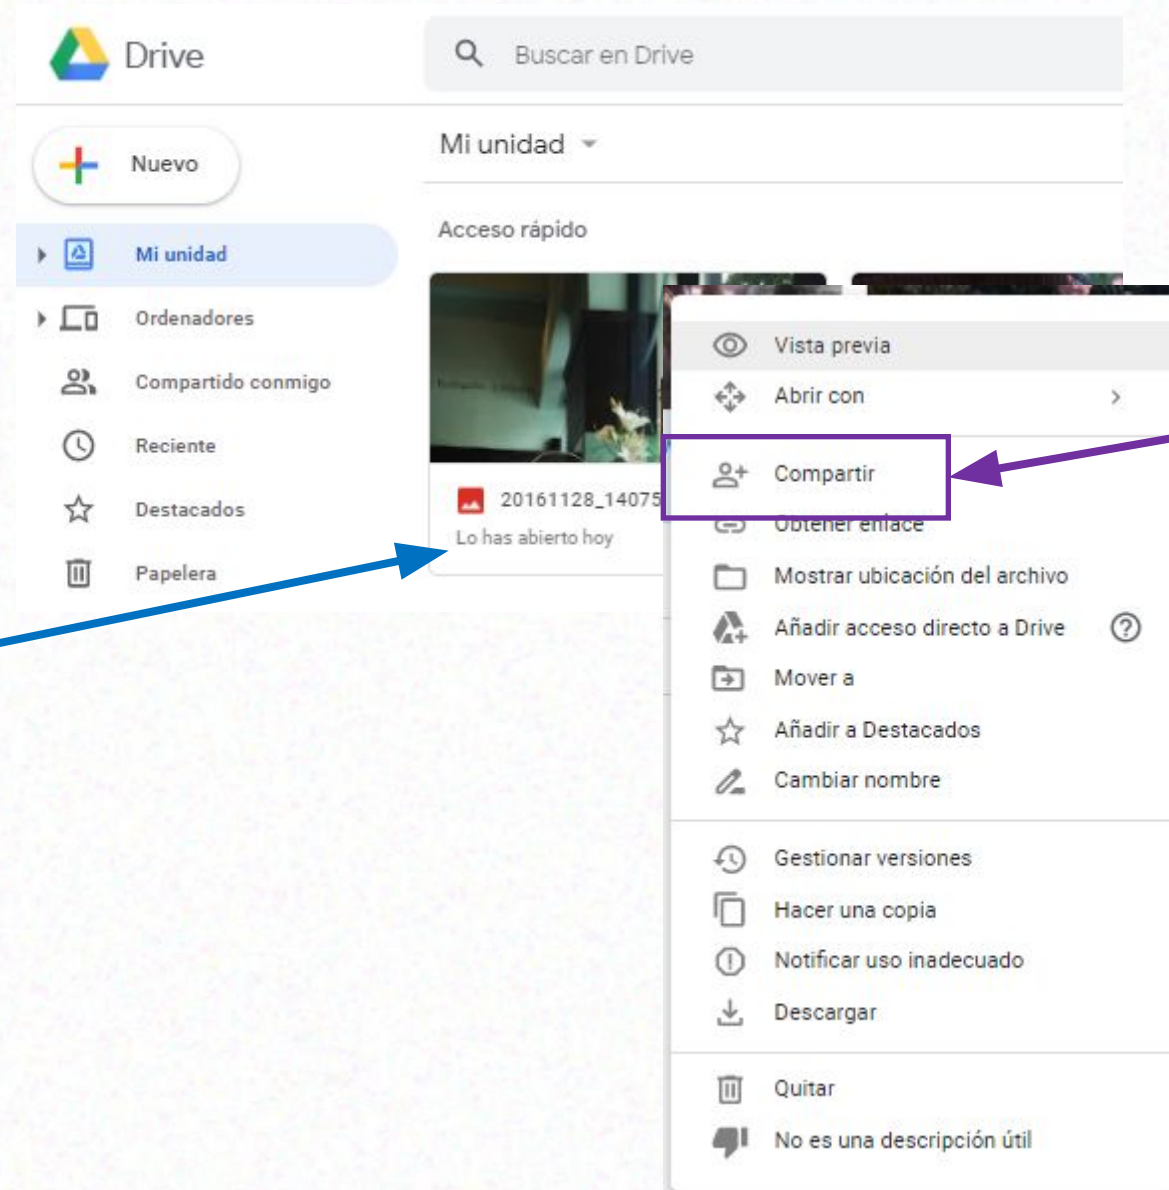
Drive

Buscar en Drive

Nuevo

Mi unidad

Ordenadores

Compartido conmigo

Reciente

Destacados

Papelera

Mi unidad

Acceso rápido

20161128_14075

Lo has abierto hoy

Vista previa

Abrir con

Compartir

Obtener enlace

Mostrar ubicación del archivo

Añadir acceso directo a Drive

Mover a

Añadir a Destacados

Cambiar nombre

Gestionar versiones

Hacer una copia

Notificar uso inadecuado

Descargar

Quitar

No es una descripción útil